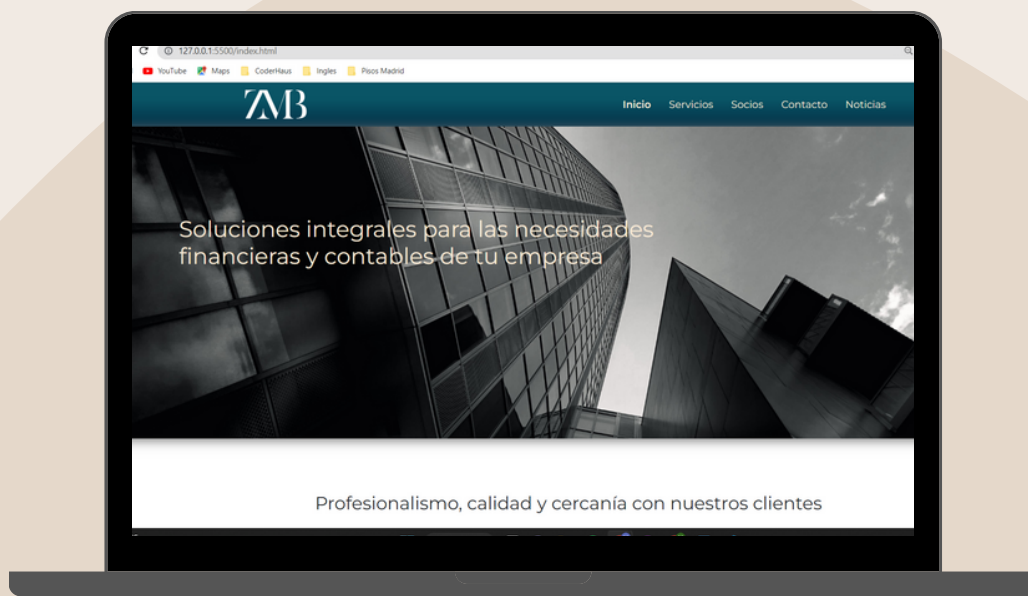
127.0.0.1:5500/index.html

YouTube Maps CoderHaus Ingles Pisos Madrid

ZMB

Inicio Servicios Socios Contacto Noticias

Soluciones integrales para las necesidades financieras y contables de tu empresa

Profesionalismo, calidad y cercanía con nuestros clientes